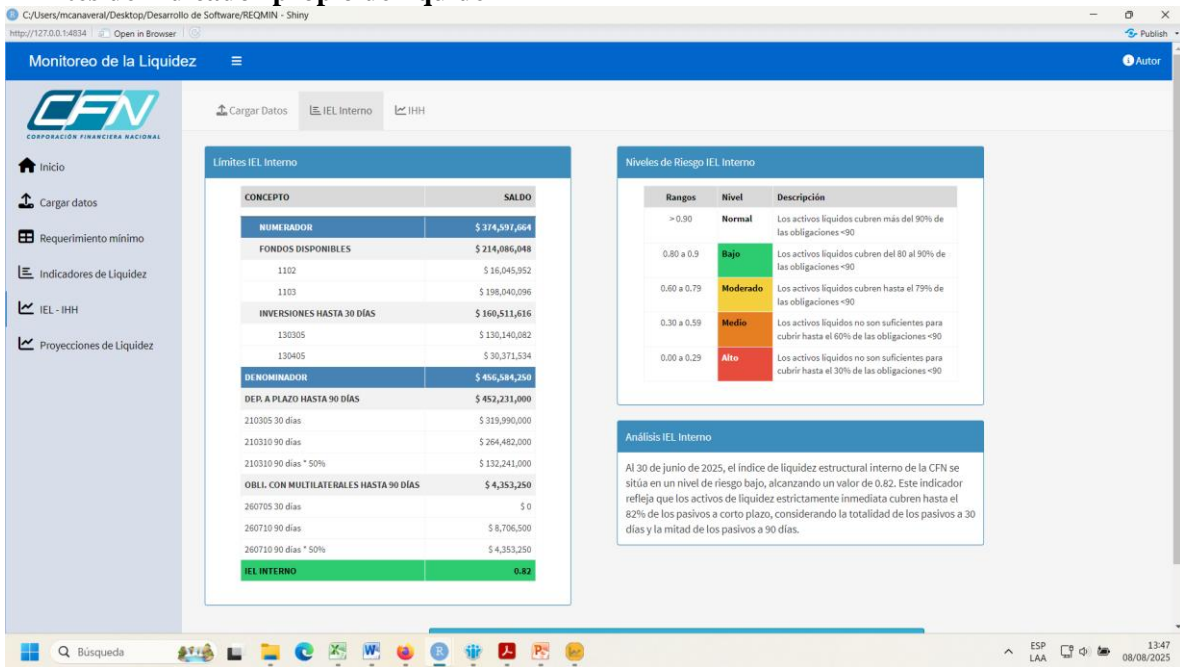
C:/Users/mcanaveral/Desktop/Desarrollo de Software/REQMIN - Shiny
http://127.0.0.1:4834 | Open in Browser
Publish

Monitoreo de la Liquidez ≡
Autor

CFN
CORPORACIÓN FINANCIERA NACIONAL

Inicio
Cargar datos
Requerimiento mínimo
Indicadores de Liquidez
IEL - IHH
Proyecciones de Liquidez

Cargar Datos | IEL Interno | IHH

Límites IEL Interno

| CONCEPTO | SALDO |
|---|---|
| NUMERADOR | \$374,597,664 |
| FONDOS DISPONIBLES | \$214,086,048 |
| 1102 | \$16,045,952 |
| 1103 | \$198,040,096 |
| INVERSIONES HASTA 30 DÍAS | \$160,511,616 |
| 130305 | \$130,140,082 |
| 130405 | \$30,371,534 |
| DENOMINADOR | \$456,584,250 |
| DEP. A PLAZO HASTA 90 DÍAS | \$452,231,000 |
| 210305 30 días | \$319,990,000 |
| 210310 90 días | \$264,482,000 |
| 210310 90 días * 50% | \$132,241,000 |
| OBLI. CON MULTILATERALES HASTA 90 DÍAS | \$4,353,250 |
| 260705 30 días | \$0 |
| 260710 90 días | \$8,706,500 |
| 260710 90 días * 50% | \$4,353,250 |
| IEL INTERNO | 0.82 |

Niveles de Riesgo IEL Interno

| Rangos | Nivel | Descripción |
|---|---|---|
| > 0.90 | Normal | Los activos líquidos cubren más del 90% de las obligaciones <90 |
| 0.80 a 0.9 | Bajo | Los activos líquidos cubren del 80 al 90% de las obligaciones <90 |
| 0.60 a 0.79 | Moderado | Los activos líquidos cubren hasta el 79% de las obligaciones <90 |
| 0.30 a 0.59 | Medio | Los activos líquidos no son suficientes para cubrir hasta el 60% de las obligaciones <90 |
| 0.00 a 0.29 | Alto | Los activos líquidos no son suficientes para cubrir hasta el 30% de las obligaciones <90 |

Análisis IEL Interno

Al 30 de junio de 2025, el índice de liquidez estructural interno de la CFN se sitúa en un nivel de riesgo bajo, alcanzando un valor de 0.82. Este indicador refleja que los activos de liquidez estrictamente inmediata cubren hasta el 82% de los pasivos a corto plazo, considerando la totalidad de los pasivos a 30 días y la mitad de los pasivos a 90 días.

Búsqueda
ESP LAA 13:47 08/08/2025